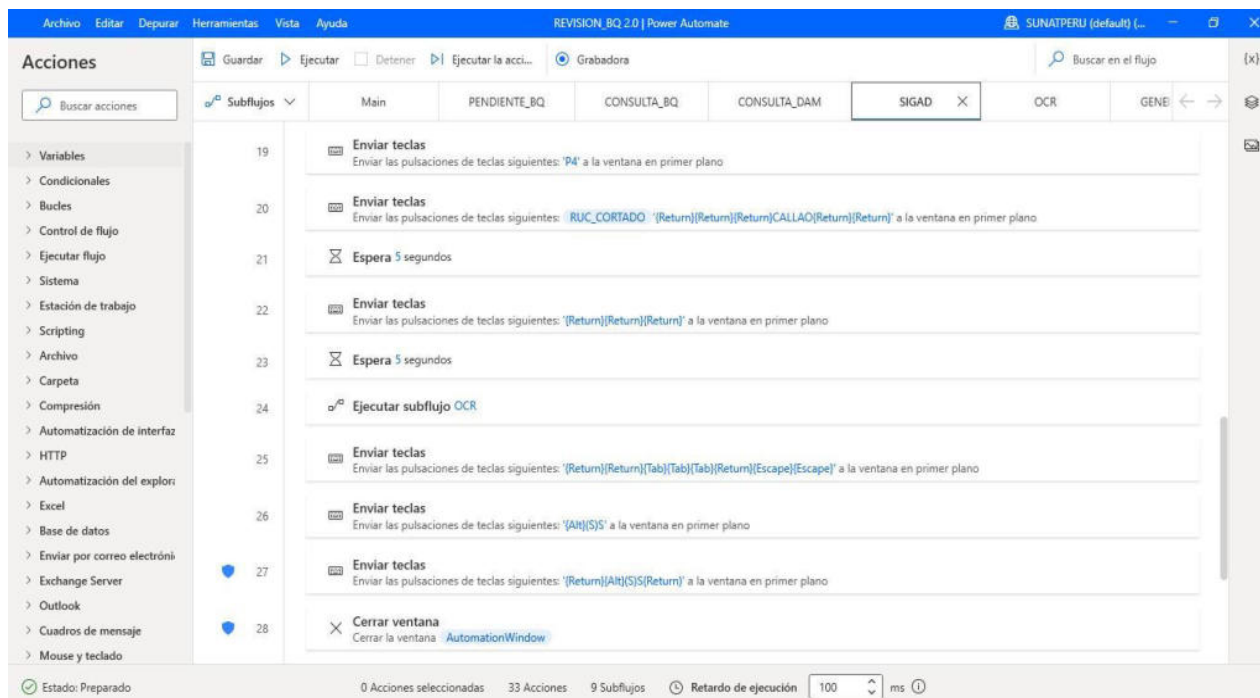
Archivo Editar Depurar Herramientas Vista Ayuda REVISION_BQ 2.0 | Power Automate SUNATPERU (default) (...

Acciones

Guardar Ejecutar Detener Ejecutar la acci... Grabadora Buscar en el flujo {x}

Buscar acciones

Subflujos Main PENDIENTE_BQ CONSULTA_BQ CONSULTA_DAM SIGAD OCR GENE

> Variables
> Condicionales
> Bucles
> Control de flujo
> Ejecutar flujo
> Sistema
> Estación de trabajo
> Scripting
> Archivo
> Carpeta
> Compresión
> Automatización de interfaz
> HTTP
> Automatización del explora
> Excel
> Base de datos
> Enviar por correo electróni
> Exchange Server
> Outlook
> Cuadros de mensaje
> Mouse y teclado

19 Enviar teclas
Enviar las pulsaciones de teclas siguientes: 'P4' a la ventana en primer plano

20 Enviar teclas
Enviar las pulsaciones de teclas siguientes: RUC_CORTADO '{Return}{Return}{Return}CALLAO{Return}{Return}' a la ventana en primer plano

21 Espera 5 segundos

22 Enviar teclas
Enviar las pulsaciones de teclas siguientes: '{Return}{Return}{Return}' a la ventana en primer plano

23 Espera 5 segundos

24 Ejecutar subflujo OCR

25 Enviar teclas
Enviar las pulsaciones de teclas siguientes: '{Return}{Return}{Tab}{Tab}{Tab}{Return}{Escape}{Escape}' a la ventana en primer plano

26 Enviar teclas
Enviar las pulsaciones de teclas siguientes: '{Alt}(S)S' a la ventana en primer plano

27 Enviar teclas
Enviar las pulsaciones de teclas siguientes: '{Return}{Alt}(S)S{Return}' a la ventana en primer plano

28 Cerrar ventana
Cerrar la ventana AutomationWindow

Estado: Preparado 0 Acciones seleccionadas 33 Acciones 9 Subflujos Retardo de ejecución 100 ms